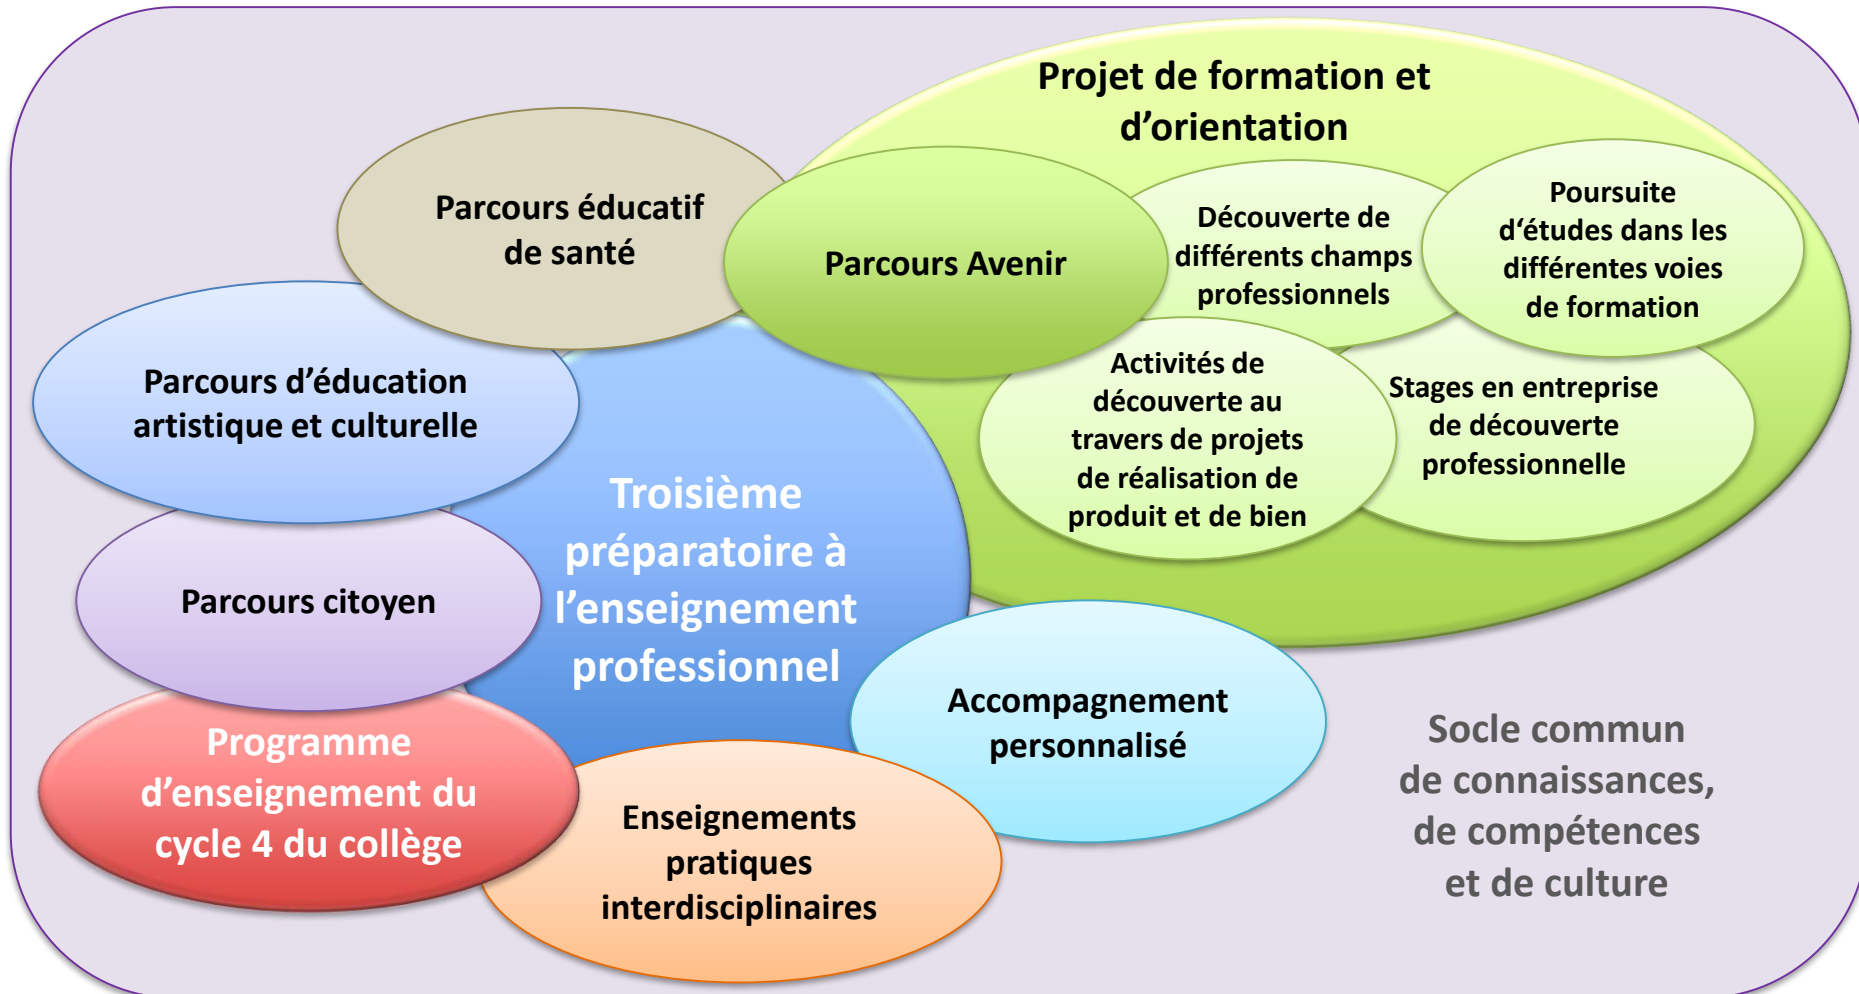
Projet de formation et d’orientation

Parcours éducatif de santé

Parcours Avenir

Découverte de différents champs professionnels

Poursuite d’études dans les différentes voies de formation

Parcours d’éducation artistique et culturelle

Activités de découverte au travers de projets de réalisation de produit et de bien

Stages en entreprise de découverte professionnelle

Troisième préparatoire à l’enseignement professionnel

Parcours citoyen

Accompagnement personnalisé

Programme d’enseignement du cycle 4 du collège

Enseignements pratiques interdisciplinaires

Socle commun de connaissances, de compétences et de culture